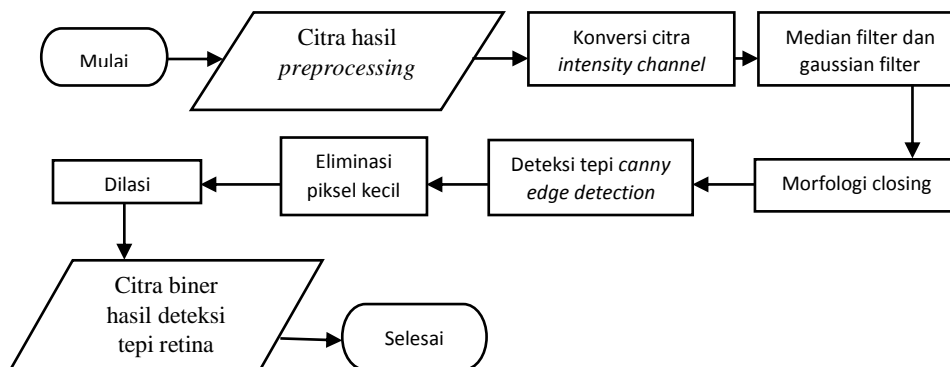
Mulai

Citra hasil *preprocessing*

Konversi citra *intensity channel*

Median filter dan gaussian filter

Morfologi closing

Deteksi tepi *canny edge detection*

Eliminasi piksel kecil

Dilasi

Citra biner hasil deteksi tepi retina

Selesai